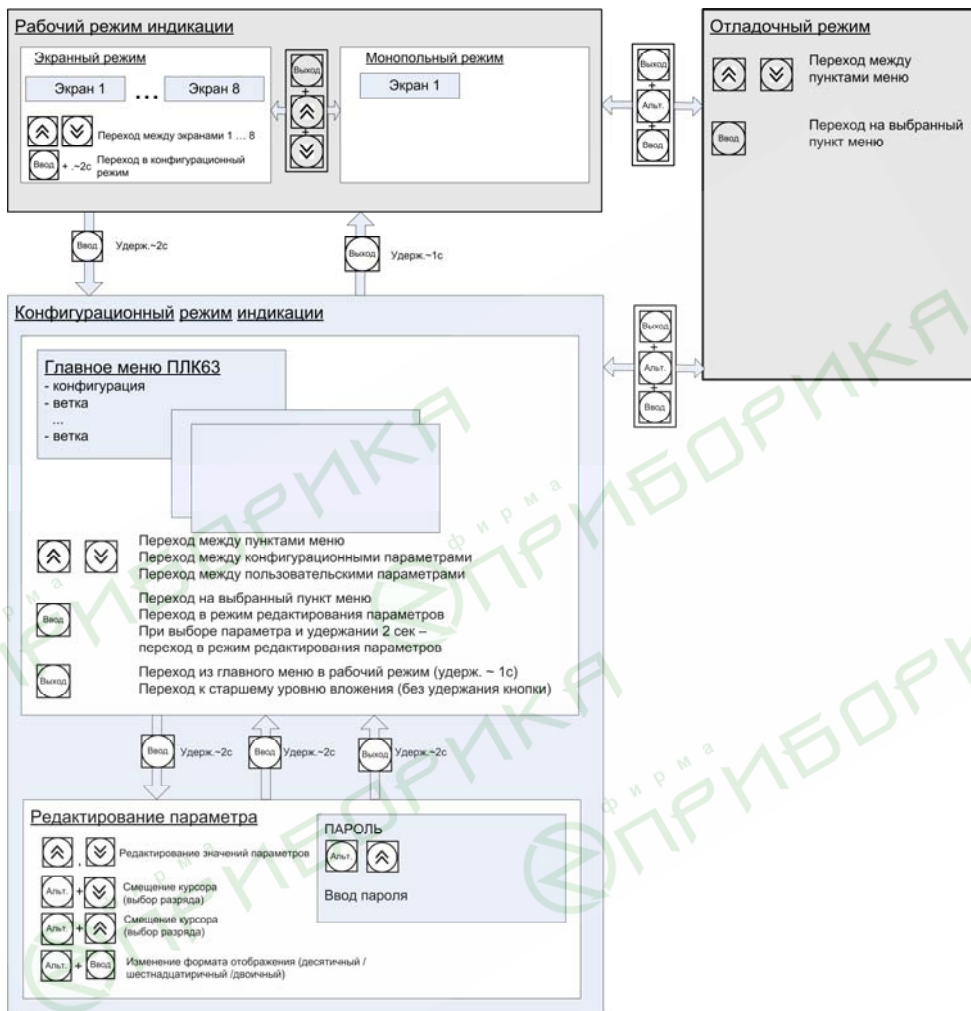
Рабочий режим индикации

Экранный режим

Экран 1 ... Экран 8

Переход между экранами 1 ... 8

Ввод + ~2с Переход в конфигурационный режим

Выход + +

Монопольный режим

Экран 1

Выход + Альт. + Ввод

Отладочный режим

Переход между пунктами меню

Ввод Переход на выбранный пункт меню

Ввод Удерж.~2с

Выход Удерж.~1с

Конфигурационный режим индикации

Выход + Альт. + Ввод

Главное меню ПЛК63
- конфигурация
- ветка
...
- ветка

Переход между пунктами меню
Переход между конфигурационными параметрами
Переход между пользовательскими параметрами

Ввод
Переход на выбранный пункт меню
Переход в режим редактирования параметров
При выборе параметра и удержании 2 сек – переход в режим редактирования параметров

Выход
Переход из главного меню в рабочий режим (удерж. ~ 1с)
Переход к старшему уровню вложения (без удержания кнопки)

Ввод Удерж.~2с

Ввод Удерж.~2с

Выход Удерж.~2с

Редактирование параметра

, Редактирование значений параметров

Альт. + Смещение курсора (выбор разряда)

Альт. + Смещение курсора (выбор разряда)

Альт. + Ввод Изменение формата отображения (десятичный / шестнадцатиричный /двоичный)

ПАРОЛЬ

Альт.

Ввод пароля

фирма ПРИБОРИКА